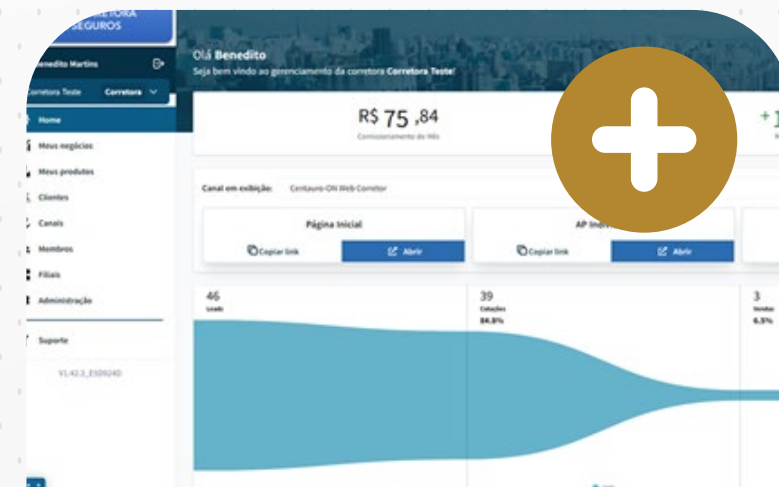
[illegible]ETORA
SEGUROS

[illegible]enedito Martins

Corretora Teste Corretora

Home
Meus negócios
Meus produtos
Clientes
Canais
Membros
Filiais
Administração
Suporte

V1.42.3_E5D024D

Olá Benedito
Seja bem vindo ao gerenciamento da corretora Corretora Teste!

R$ 75 ,84
Comissionamento do Mês

+1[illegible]

Canal em exibição: Centauro-ON Web Corretor

Página Inicial
Copiar link
Abrir

AP Indiv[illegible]
Copiar link
Abrir

46
Leads

39
Cotações
84.8%

3
Vendas
6.5%